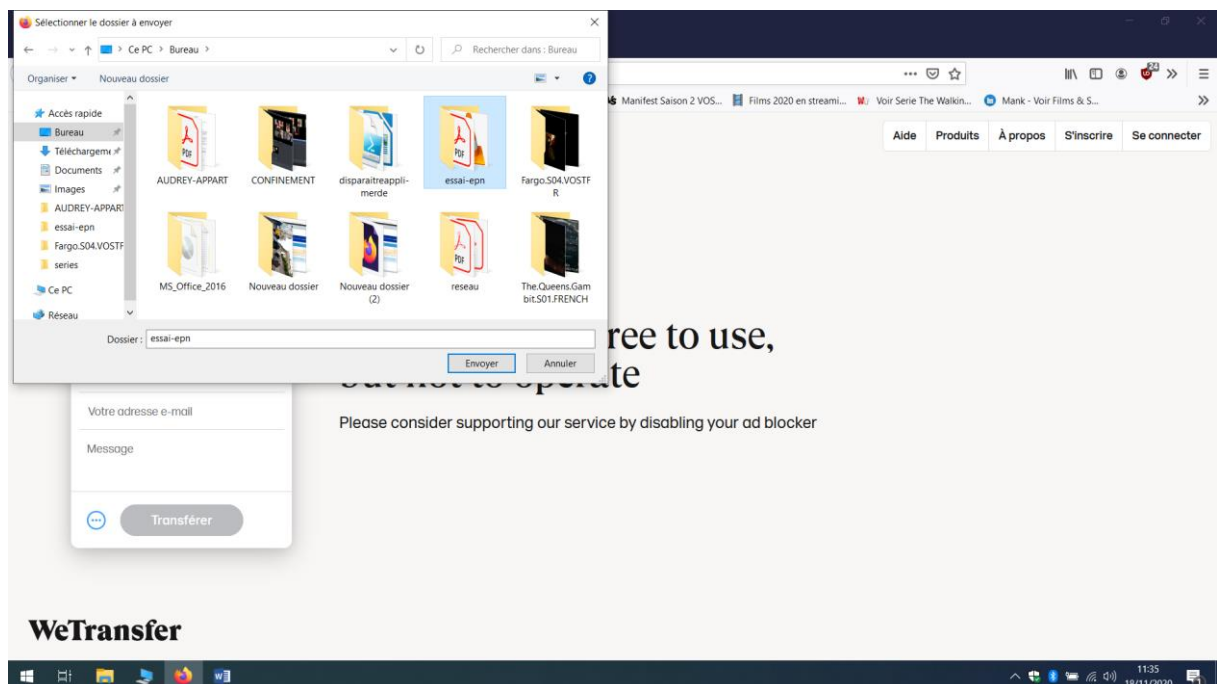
Sélectionner le dossier à envoyer

Ce PC > Bureau >

Rechercher dans : Bureau

Organiser ▾ Nouveau dossier

Accès rapide
Bureau
Téléchargeme
Documents
Images
AUDREY-APPART
essai-epn
Fargo.S04.VOSTF
series
Ce PC
Réseau

AUDREY-APPART
CONFINEMENT
disparaitreappli-merde
essai-epn
Fargo.S04.VOSTFR
MS_Office_2016
Nouveau dossier
Nouveau dossier (2)
reseau
The.Queens.Gambit.S01.FRENCH

Dossier : essai-epn

Envoyer Annuler

Manifest Saison 2 VOS... Films 2020 en streami... Voir Serie The Walkin... Mank - Voir Films & S...

Aide Produits À propos S'inscrire Se connecter

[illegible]ree to use,
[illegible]ate

Please consider supporting our service by disabling your ad blocker

Votre adresse e-mail

Message

Transférer

WeTransfer

11:35
18/11/2020